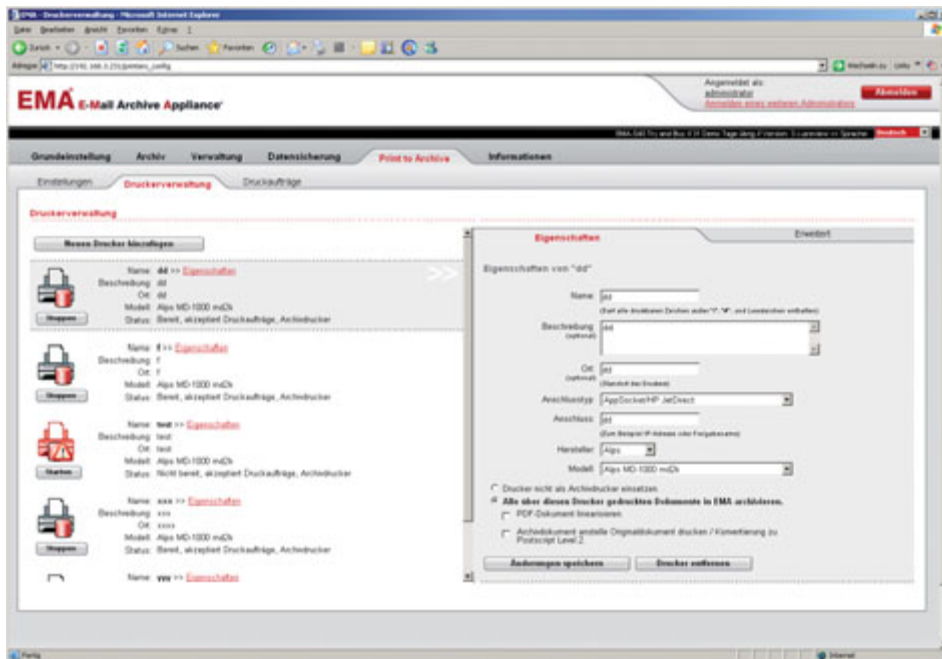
EMA - Druckerverwaltung - Microsoft Internet Explorer

Datei Bearbeiten Ansicht Favoriten Extras ?

Zurück Suchen Favoriten

Adresse http://192.168.0.23/printers_config

Wechseln zu Links

Angemeldet als:
administrator
Anmelden eines weiteren Administrators

Abmelden

EMA E-Mail Archive Appliance

EMA-S40 Try and Buy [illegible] Demo Tage übrig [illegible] Version: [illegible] Sprache: Deutsch

Grundeinstellung Archiv Verwaltung Datensicherung Print to Archive Informationen

Einstellungen Druckerverwaltung Druckaufträge

Druckerverwaltung

Neuen Drucker hinzufügen

Name: dd >> Eigenschaften
Beschreibung: dd
Ort: dd
Modell: Alps MD-1000 md2k
Status: Bereit, akzeptiert Druckaufträge, Archivdrucker
Stoppen

Name: f >> Eigenschaften
Beschreibung: f
Ort: f
Modell: Alps MD-1000 md2k
Status: Bereit, akzeptiert Druckaufträge, Archivdrucker
Stoppen

Name: test >> Eigenschaften
Beschreibung: test
Ort: test
Modell: Alps MD-1000 md2k
Status: Nicht bereit, akzeptiert Druckaufträge, Archivdrucker
Starten

Name: xxx >> Eigenschaften
Beschreibung: xxx
Ort: xxxx
Modell: Alps MD-1000 md2k
Status: Bereit, akzeptiert Druckaufträge, Archivdrucker
Stoppen

Name: yyy >> Eigenschaften

Eigenschaften Erweitert

Eigenschaften von "dd"

Name: dd
(Darf alle druckbaren Zeichen außer "/", "#", und Leerzeichen enthalten)

Beschreibung (optional): dd

Ort (optional): dd
(Standort des Druckers)

Anschlusstyp: AppSocket/HP JetDirect

Anschluss: dd
(Zum Beispiel IP-Adresse oder Portadresse)

Hersteller: Alps

Modell: Alps MD-1000 md2k

Drucker nicht als Archivdrucker einsetzen
Alle über diesen Drucker gedruckten Dokumente in EMA archivieren.
PDF-Dokument linearisieren
Archivdokument anstelle Originaldokument drucken / Konvertierung zu Postscript Level 2

Änderungen speichern Drucker entfernen

Fertig Internet